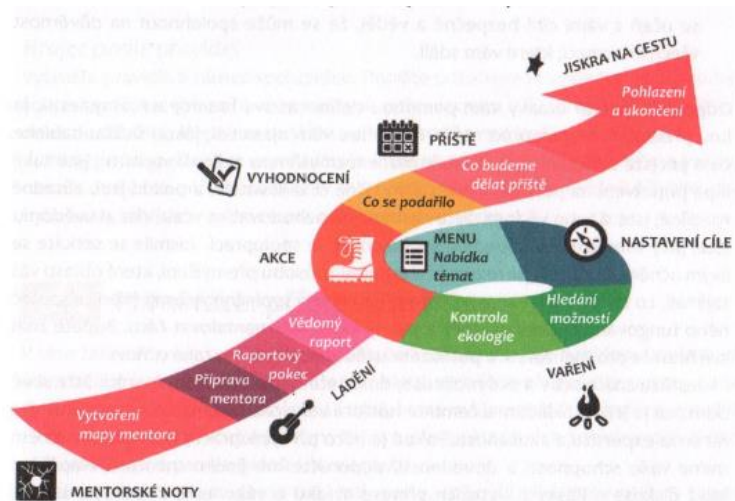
JISKRA NA CESTU

Pohlazení a ukončení

PŘÍŠTĚ

Co budeme dělat příště

VYHODNOCENÍ

Co se podařilo

MENU Nabídka témat

NASTAVENÍ CÍLE

AKCE

Hledání možností

Kontrola ekologie

Vědomý raport

Raportový pokec

Příprava mentora

LADĚNÍ

VAŘENÍ

Vytvoření mapy mentora

MENTORSKÉ NOTY